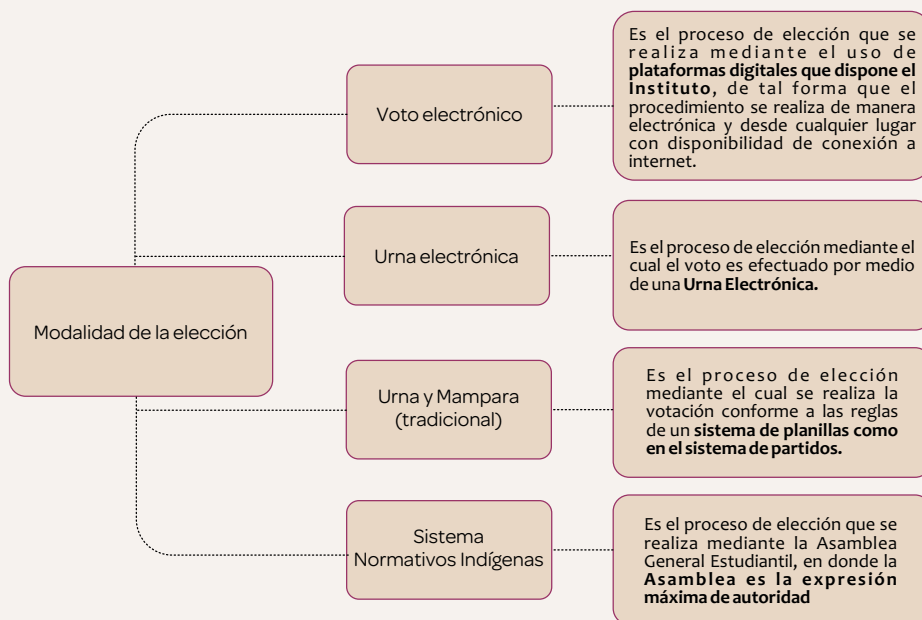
Modalidad de la elección

Voto electrónico

Es el proceso de elección que se realiza mediante el uso de **plataformas digitales que dispone el Instituto**, de tal forma que el procedimiento se realiza de manera electrónica y desde cualquier lugar con disponibilidad de conexión a internet.

Urna electrónica

Es el proceso de elección mediante el cual el voto es efectuado por medio de una **Urna Electrónica.**

Urna y Mampara (tradicional)

Es el proceso de elección mediante el cual se realiza la votación conforme a las reglas de un **sistema de planillas como en el sistema de partidos.**

Sistema Normativos Indígenas

Es el proceso de elección que se realiza mediante la Asamblea General Estudiantil, en donde la **Asamblea es la expresión máxima de autoridad**